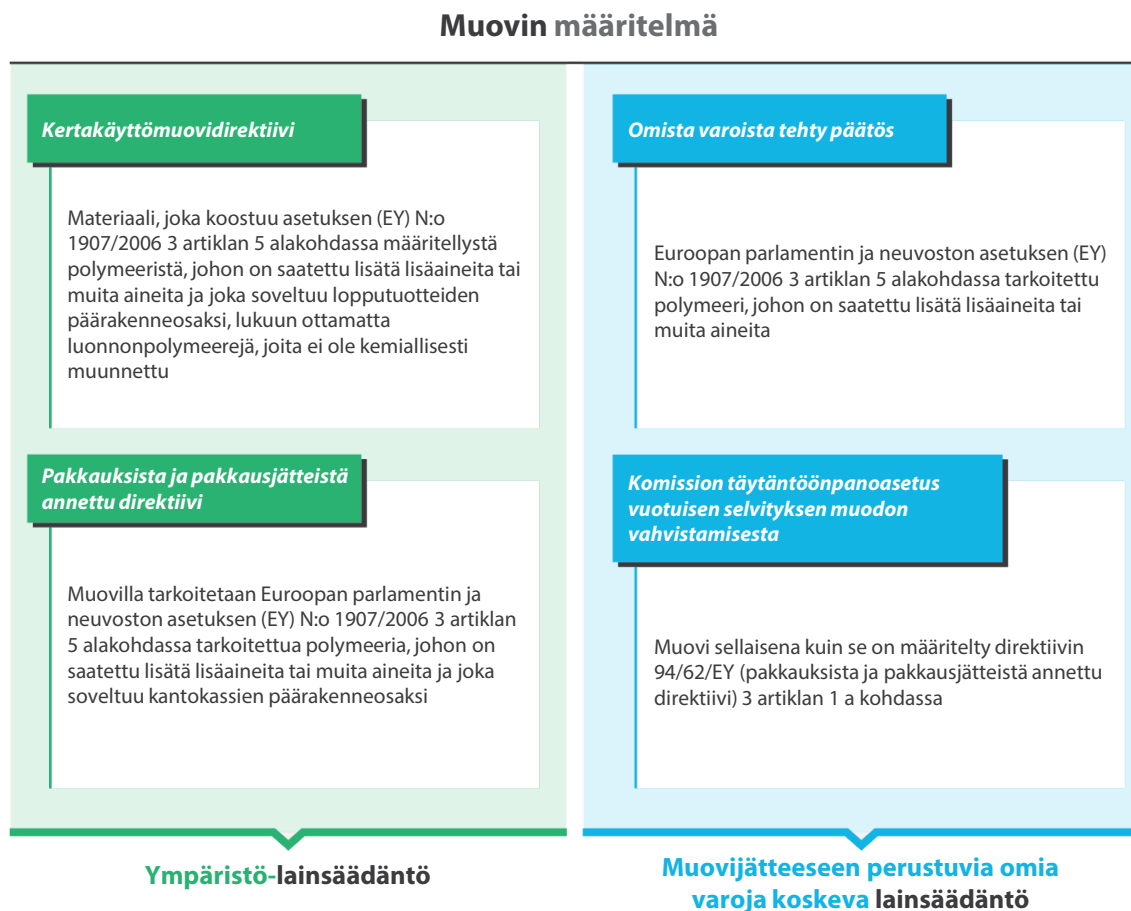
Muovin määritelmä

Kertakäyttömuovidirektiivi

Materiaali, joka koostuu asetuksen (EY) N:o 1907/2006 3 artiklan 5 alakohdassa määritellystä polymeeristä, johon on saatettu lisätä lisäaineita tai muita aineita ja joka soveltuu lopputuotteiden päärakenneosaksi, lukuun ottamatta luonnonpolymeerejä, joita ei ole kemiallisesti muunnettu

Pakkauksista ja pakkausjätteistä annettu direktiivi

Muovilla tarkoitetaan Euroopan parlamentin ja neuvoston asetuksen (EY) N:o 1907/2006 3 artiklan 5 alakohdassa tarkoitettua polymeeria, johon on saatettu lisätä lisäaineita tai muita aineita ja joka soveltuu kantokassien päärakenneosaksi

Ympäristö-lainsäädäntö

Omista varoista tehty päätös

Euroopan parlamentin ja neuvoston asetuksen (EY) N:o 1907/2006 3 artiklan 5 alakohdassa tarkoitettu polymeeri, johon on saatettu lisätä lisäaineita tai muita aineita

Komission täytäntöönpanoasetus vuotuisen selvityksen muodon vahvistamisesta

Muovi sellaisena kuin se on määritelty direktiivin 94/62/EY (pakkauksista ja pakkausjätteistä annettu direktiivi) 3 artiklan 1 a kohdassa

Muovijätteeseen perustuvia omia varoja koskeva lainsäädäntö